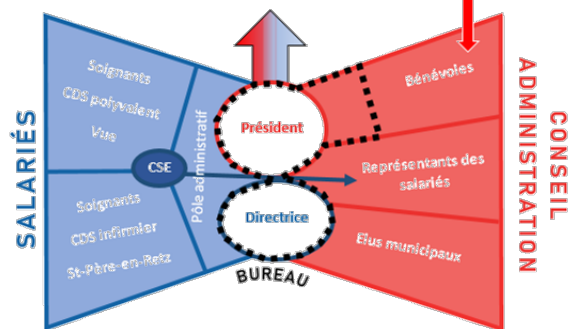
SALARIÉS

Soignants
CDS polyvalent
Vue

CSE

Soignants
CDS infirmier
St-Père-en-Retz

Pôle administratif

Président

Directrice

BUREAU

Bénévoles

Représentants des salariés

Elus municipaux

CONSEIL ADMINISTRATION